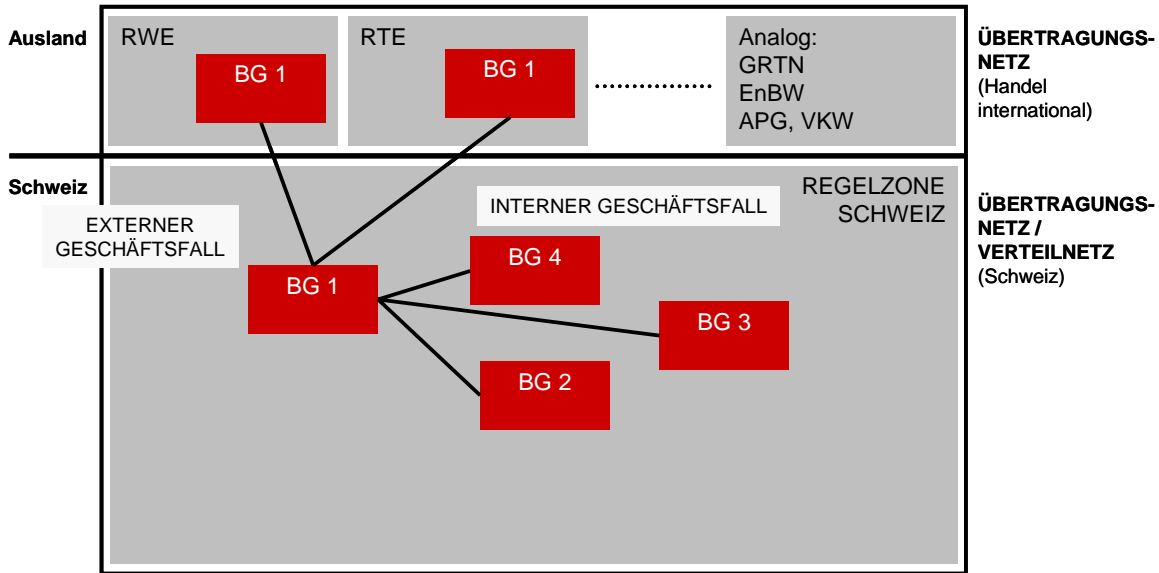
Ausland

RWE

BG 1

RTE

BG 1

Analog:
GRTN
EnBW
APG, VKW

ÜBERTRAGUNGSNETZ
(Handel international)

Schweiz

EXTERNER GESCHÄFTSFALL

INTERNER GESCHÄFTSFALL

REGELZONE SCHWEIZ

ÜBERTRAGUNGSNETZ / VERTEILNETZ
(Schweiz)

BG 1

BG 4

BG 3

BG 2